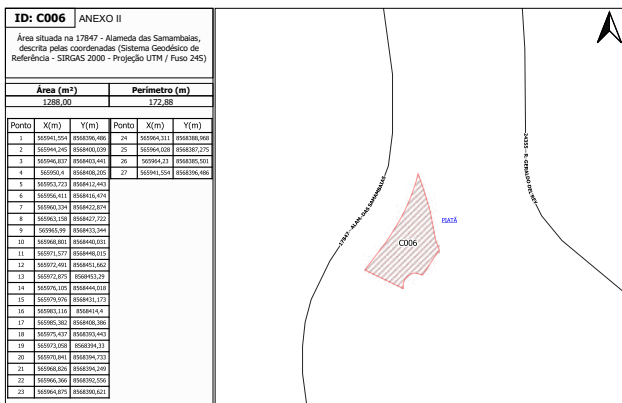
ID: C006 ANEXO II

Área situada na 17847 - Alameda das Samambaias, descrita pelas coordenadas (Sistema Geodésico de Referência - SIRGAS 2000 - Projeção UTM / Fuso 24S)

| Área (m²) | Perímetro (m) |
|---|---|
| 1288,00 | 172,88 |

| Ponto | X(m) | Y(m) | Ponto | X(m) | Y(m) |
|---|---|---|---|---|---|
| 1 | 565941,554 | 8568396,486 | 24 | 565964,311 | 8568388,968 |
| 2 | 565944,245 | 8568400,039 | 25 | 565964,028 | 8568387,275 |
| 3 | 565946,837 | 8568403,441 | 26 | 565964,23 | 8568385,501 |
| 4 | 565950,4 | 8568408,205 | 27 | 565941,554 | 8568396,486 |
| 5 | 565953,723 | 8568412,443 | | | |
| 6 | 565956,411 | 8568416,474 | | | |
| 7 | 565960,334 | 8568422,874 | | | |
| 8 | 565963,158 | 8568427,722 | | | |
| 9 | 565965,99 | 8568433,344 | | | |
| 10 | 565968,801 | 8568440,031 | | | |
| 11 | 565971,577 | 8568448,015 | | | |
| 12 | 565972,491 | 8568451,662 | | | |
| 13 | 565972,875 | 8568453,29 | | | |
| 14 | 565976,105 | 8568444,018 | | | |
| 15 | 565979,976 | 8568431,173 | | | |
| 16 | 565983,116 | 8568414,4 | | | |
| 17 | 565985,382 | 8568408,386 | | | |
| 18 | 565975,437 | 8568393,443 | | | |
| 19 | 565973,058 | 8568394,33 | | | |
| 20 | 565970,841 | 8568394,733 | | | |
| 21 | 565968,826 | 8568394,249 | | | |
| 22 | 565966,366 | 8568392,556 | | | |
| 23 | 565964,875 | 8568390,621 | | | |

17847 - ALAM. DAS SAMAMBAIAS

24555 - R. GERALDO DEL REY

PIATÃ

C006